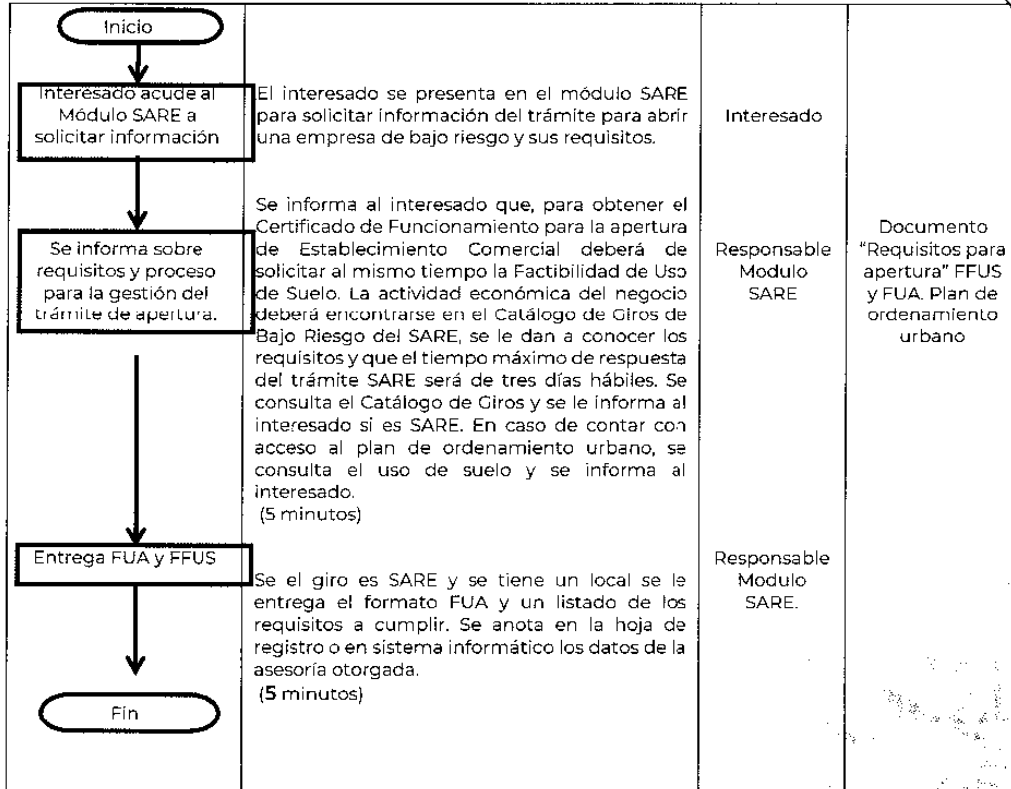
Inicio

Interesado acude al Módulo SARE a solicitar información

El interesado se presenta en el módulo SARE para solicitar información del trámite para abrir una empresa de bajo riesgo y sus requisitos.

Interesado

Se informa sobre requisitos y proceso para la gestión del trámite de apertura.

Se informa al interesado que, para obtener el Certificado de Funcionamiento para la apertura de Establecimiento Comercial deberá de solicitar al mismo tiempo la Factibilidad de Uso de Suelo. La actividad económica del negocio deberá encontrarse en el Catálogo de Giros de Bajo Riesgo del SARE, se le dan a conocer los requisitos y que el tiempo máximo de respuesta del trámite SARE será de tres días hábiles. Se consulta el Catálogo de Giros y se le informa al interesado si es SARE. En caso de contar con acceso al plan de ordenamiento urbano, se consulta el uso de suelo y se informa al interesado.
(5 minutos)

Responsable Modulo SARE

Documento "Requisitos para apertura" FFUS y FUA. Plan de ordenamiento urbano

Entrega FUA y FFUS

Se el giro es SARE y se tiene un local se le entrega el formato FUA y un listado de los requisitos a cumplir. Se anota en la hoja de registro o en sistema informático los datos de la asesoría otorgada.
(5 minutos)

Responsable Modulo SARE.

Fin